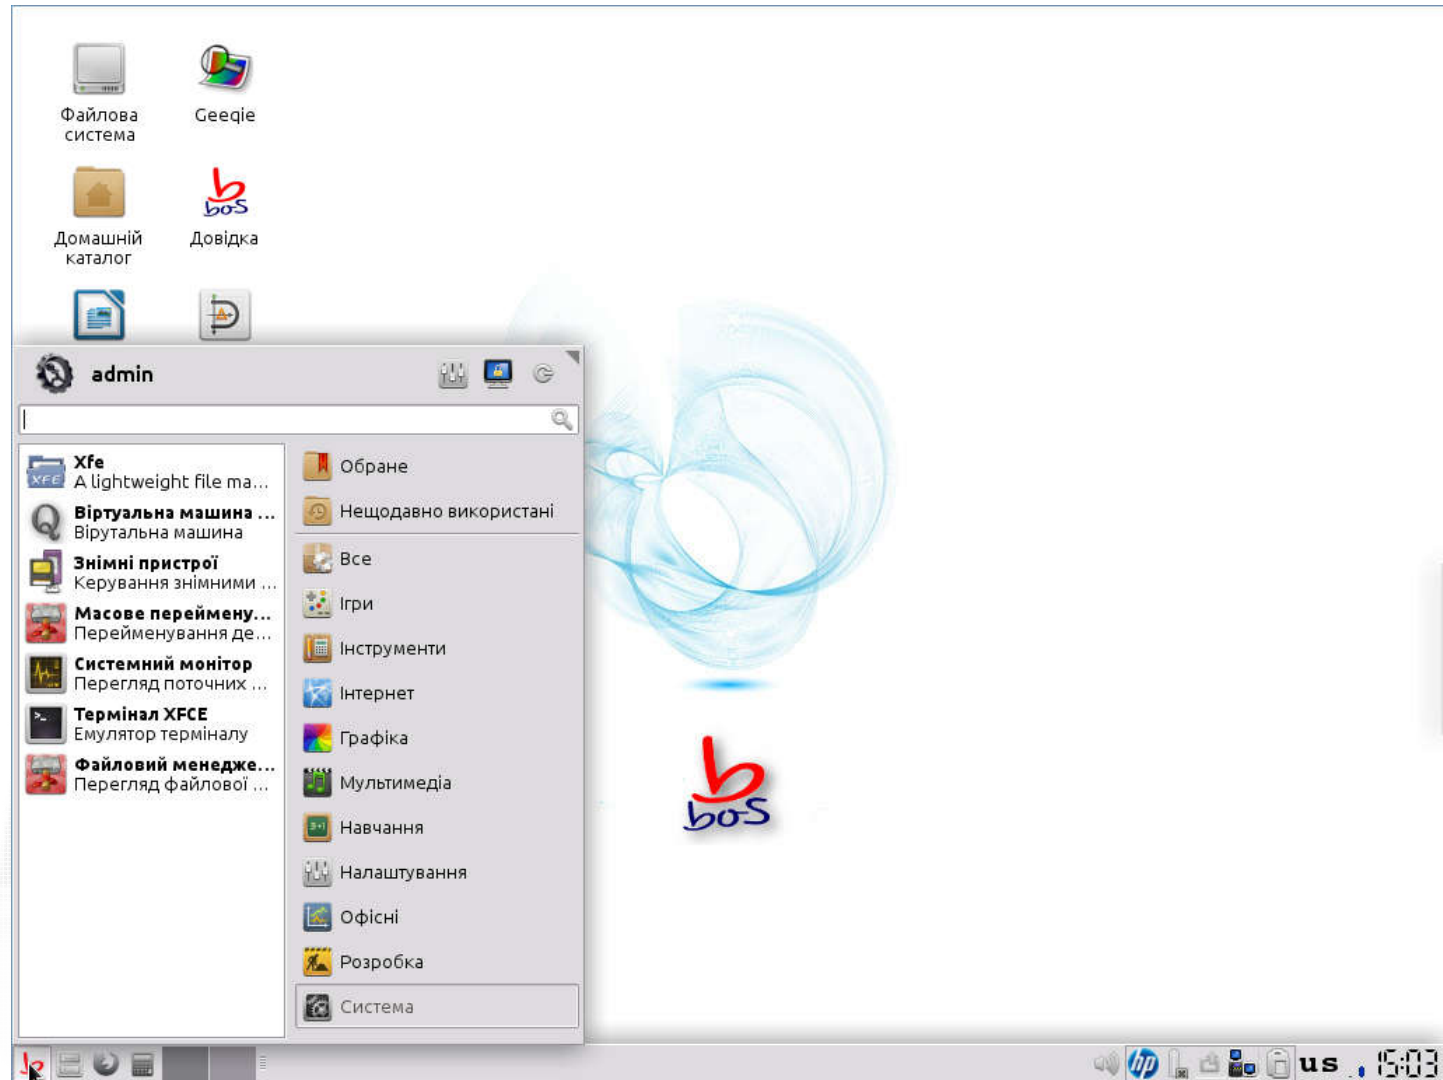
Файлова система

Geeqie

Домашній каталог

Довідка

admin

Xfe
A lightweight file ma...

Віртуальна машина ...
Вірутальна машина

Знімні пристрої
Керування знімними ...

Масове перейменку...
Перейменування де...

Системний монітор
Перегляд поточних ...

Термінал XFCE
Емулятор терміналу

Файловий менедже...
Перегляд файлової ...

Обране

Нещодавно використані

Все

Ігри

Інструменти

Інтернет

Графіка

Мультимедіа

Навчання

Налаштування

Офісні

Розробка

Система

us

15:03